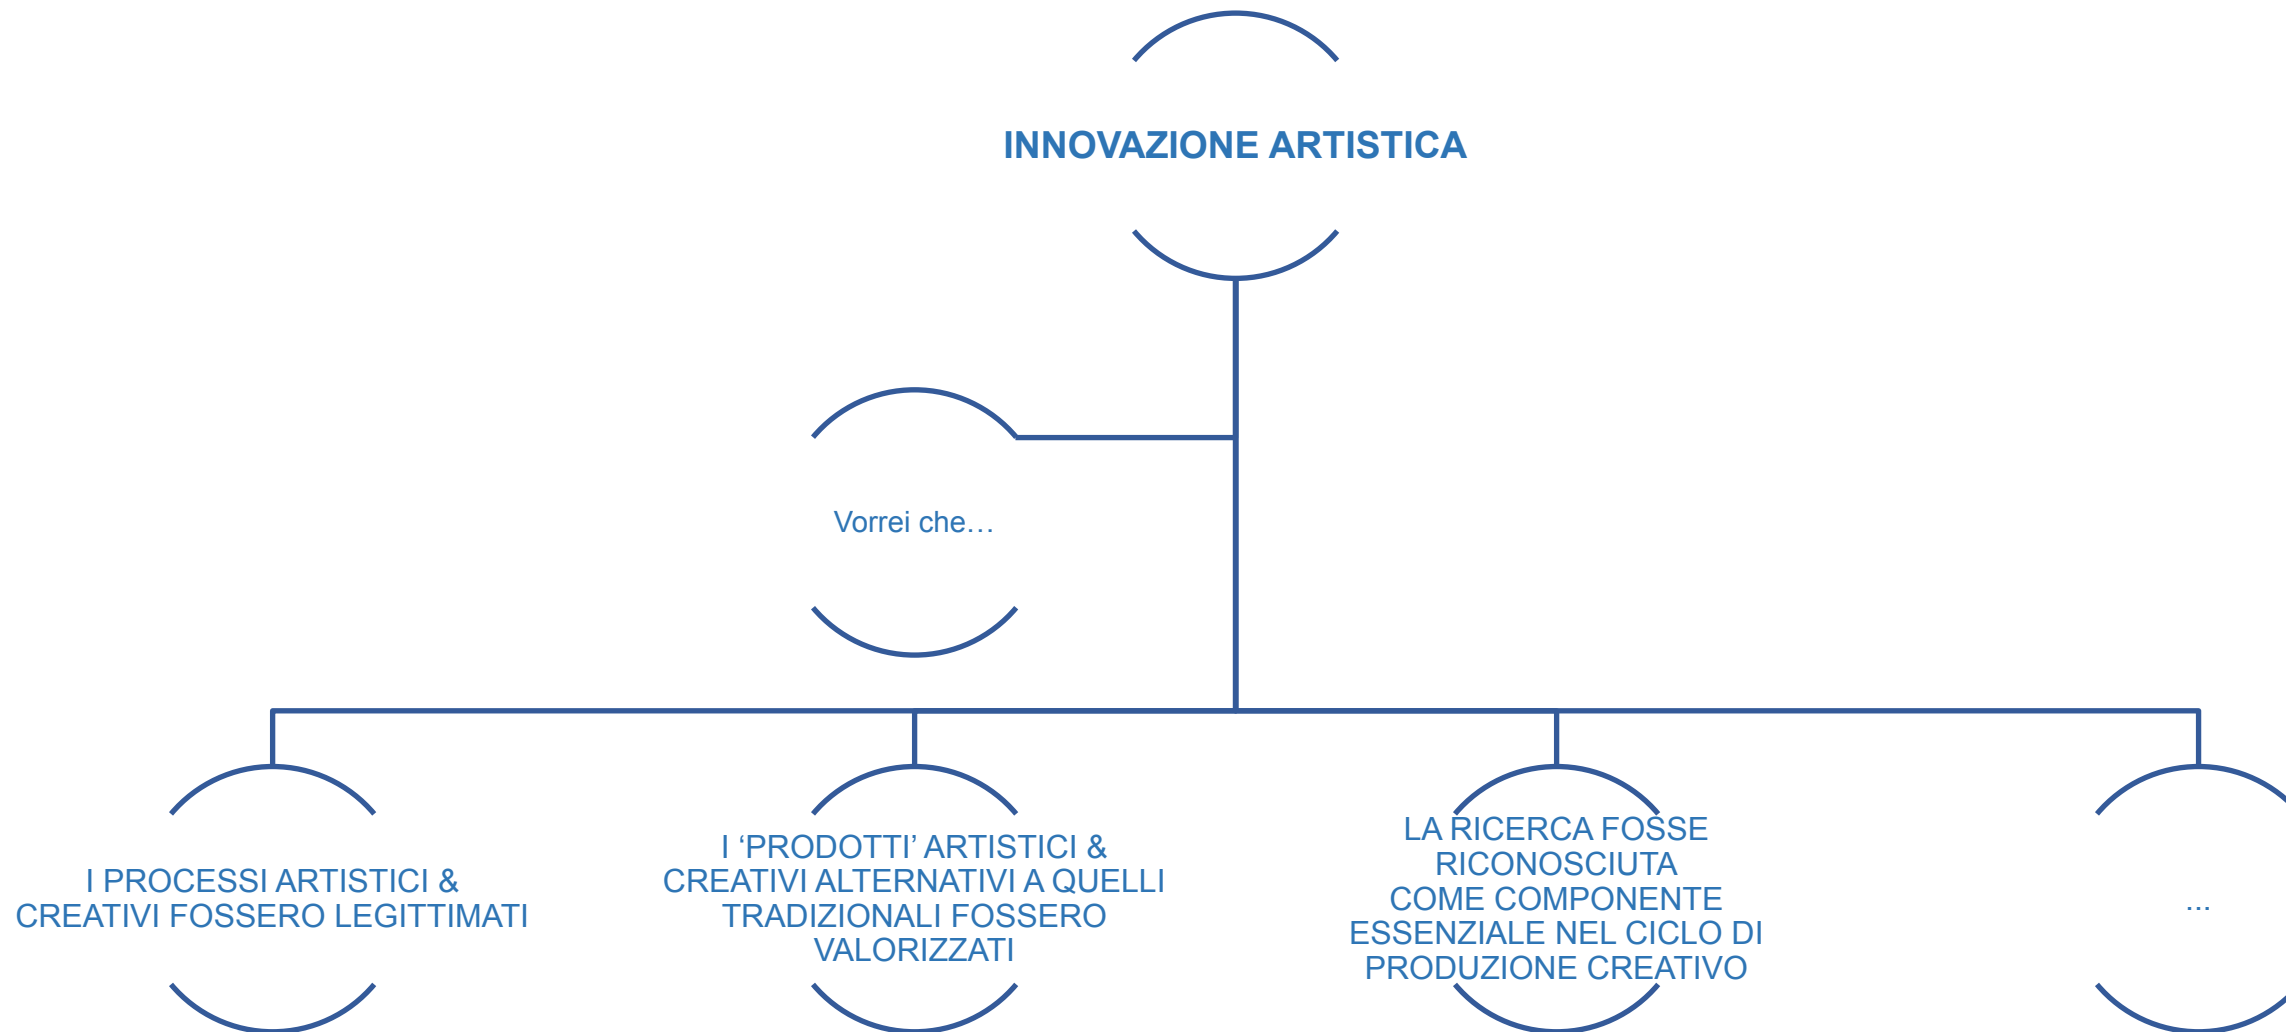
INNOVAZIONE ARTISTICA

Vorrei che…

I PROCESSI ARTISTICI & CREATIVI FOSSERO LEGITTIMATI

I ‘PRODOTTI’ ARTISTICI & CREATIVI ALTERNATIVI A QUELLI TRADIZIONALI FOSSERO VALORIZZATI

LA RICERCA FOSSE RICONOSCIUTA COME COMPONENTE ESSENZIALE NEL CICLO DI PRODUZIONE CREATIVO

…